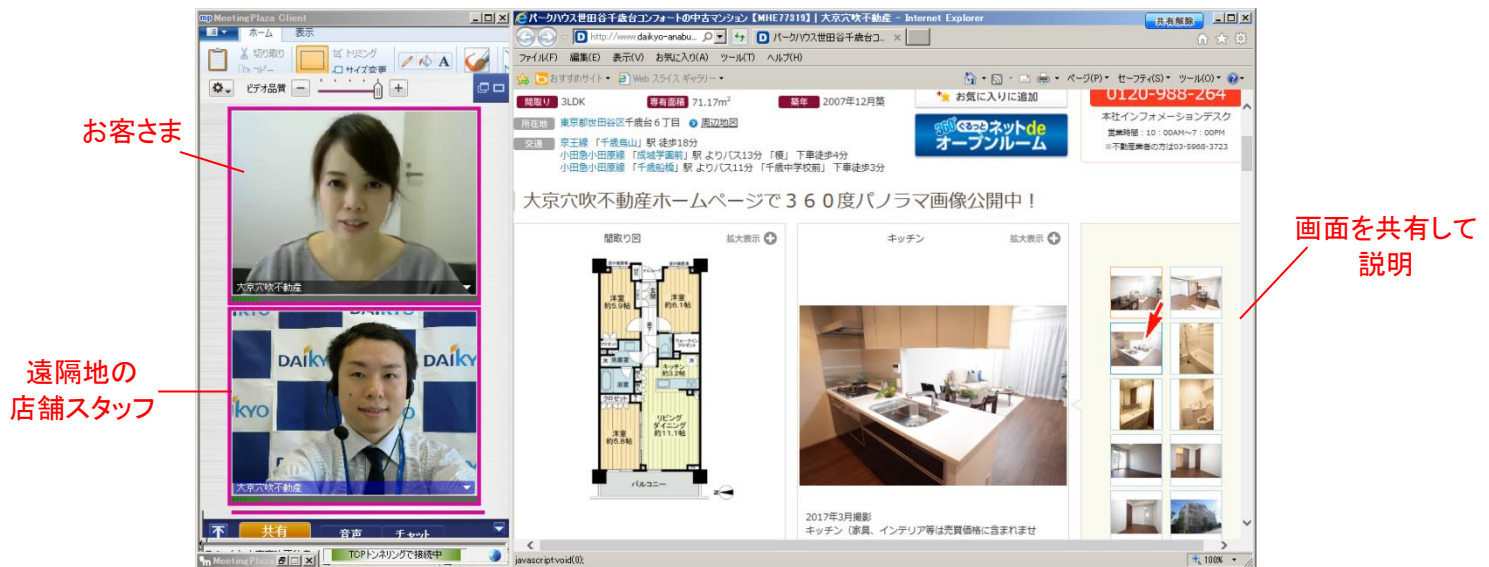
お客さま

遠隔地の
店舗スタッフ

画面を共有して
説明

MeetingPlaza Client
ホーム 表示
切り取り
コピー
トリミング
サイズ変更
ビデオ品質
大京穴吹不動産
DAIKYO
大京穴吹不動産
共有 音声 チャット
TCPトンネリングで接続中

パークハウス世田谷千歳台コンフォートの中古マンション【MHE77319】| 大京穴吹不動産 - Internet Explorer
共有解除
http://www.daikyo-anabu...
パークハウス世田谷千歳台コ...
ファイル(F) 編集(E) 表示(V) お気に入り(A) ツール(T) ヘルプ(H)
おすすめサイト Web スライス ギャラリー
ページ(P) セーフティ(S) ツール(O)
間取り 3LDK 専有面積 71.17m$^2$ 築年 2007年12月築
お気に入りに追加
0120-988-264
本社インフォメーションデスク
営業時間：10：00AM〜7：00PM
所在地 東京都世田谷区千歳台６丁目 周辺地図
交通 京王線 「千歳烏山」駅 徒歩18分
小田急小田原線 「成城学園前」駅 よりバス13分 「根」 下車徒歩4分
小田急小田原線 「千歳船橋」駅 よりバス11分 「千歳中学校前」 下車徒歩3分
360° ぐるっとネットde オープンルーム
大京穴吹不動産ホームページで３６０度パノラマ画像公開中！
間取り図 拡大表示
キッチン 拡大表示
洋室 約5.9帖
洋室 約6.1帖
キッチン 約3.2帖
洋室 約5.8帖
リビング ダイニング 約11.1帖
バルコニー
2017年3月撮影
キッチン（家具、インテリア等は売買価格に含まれませ
javascript:void(0);
100%